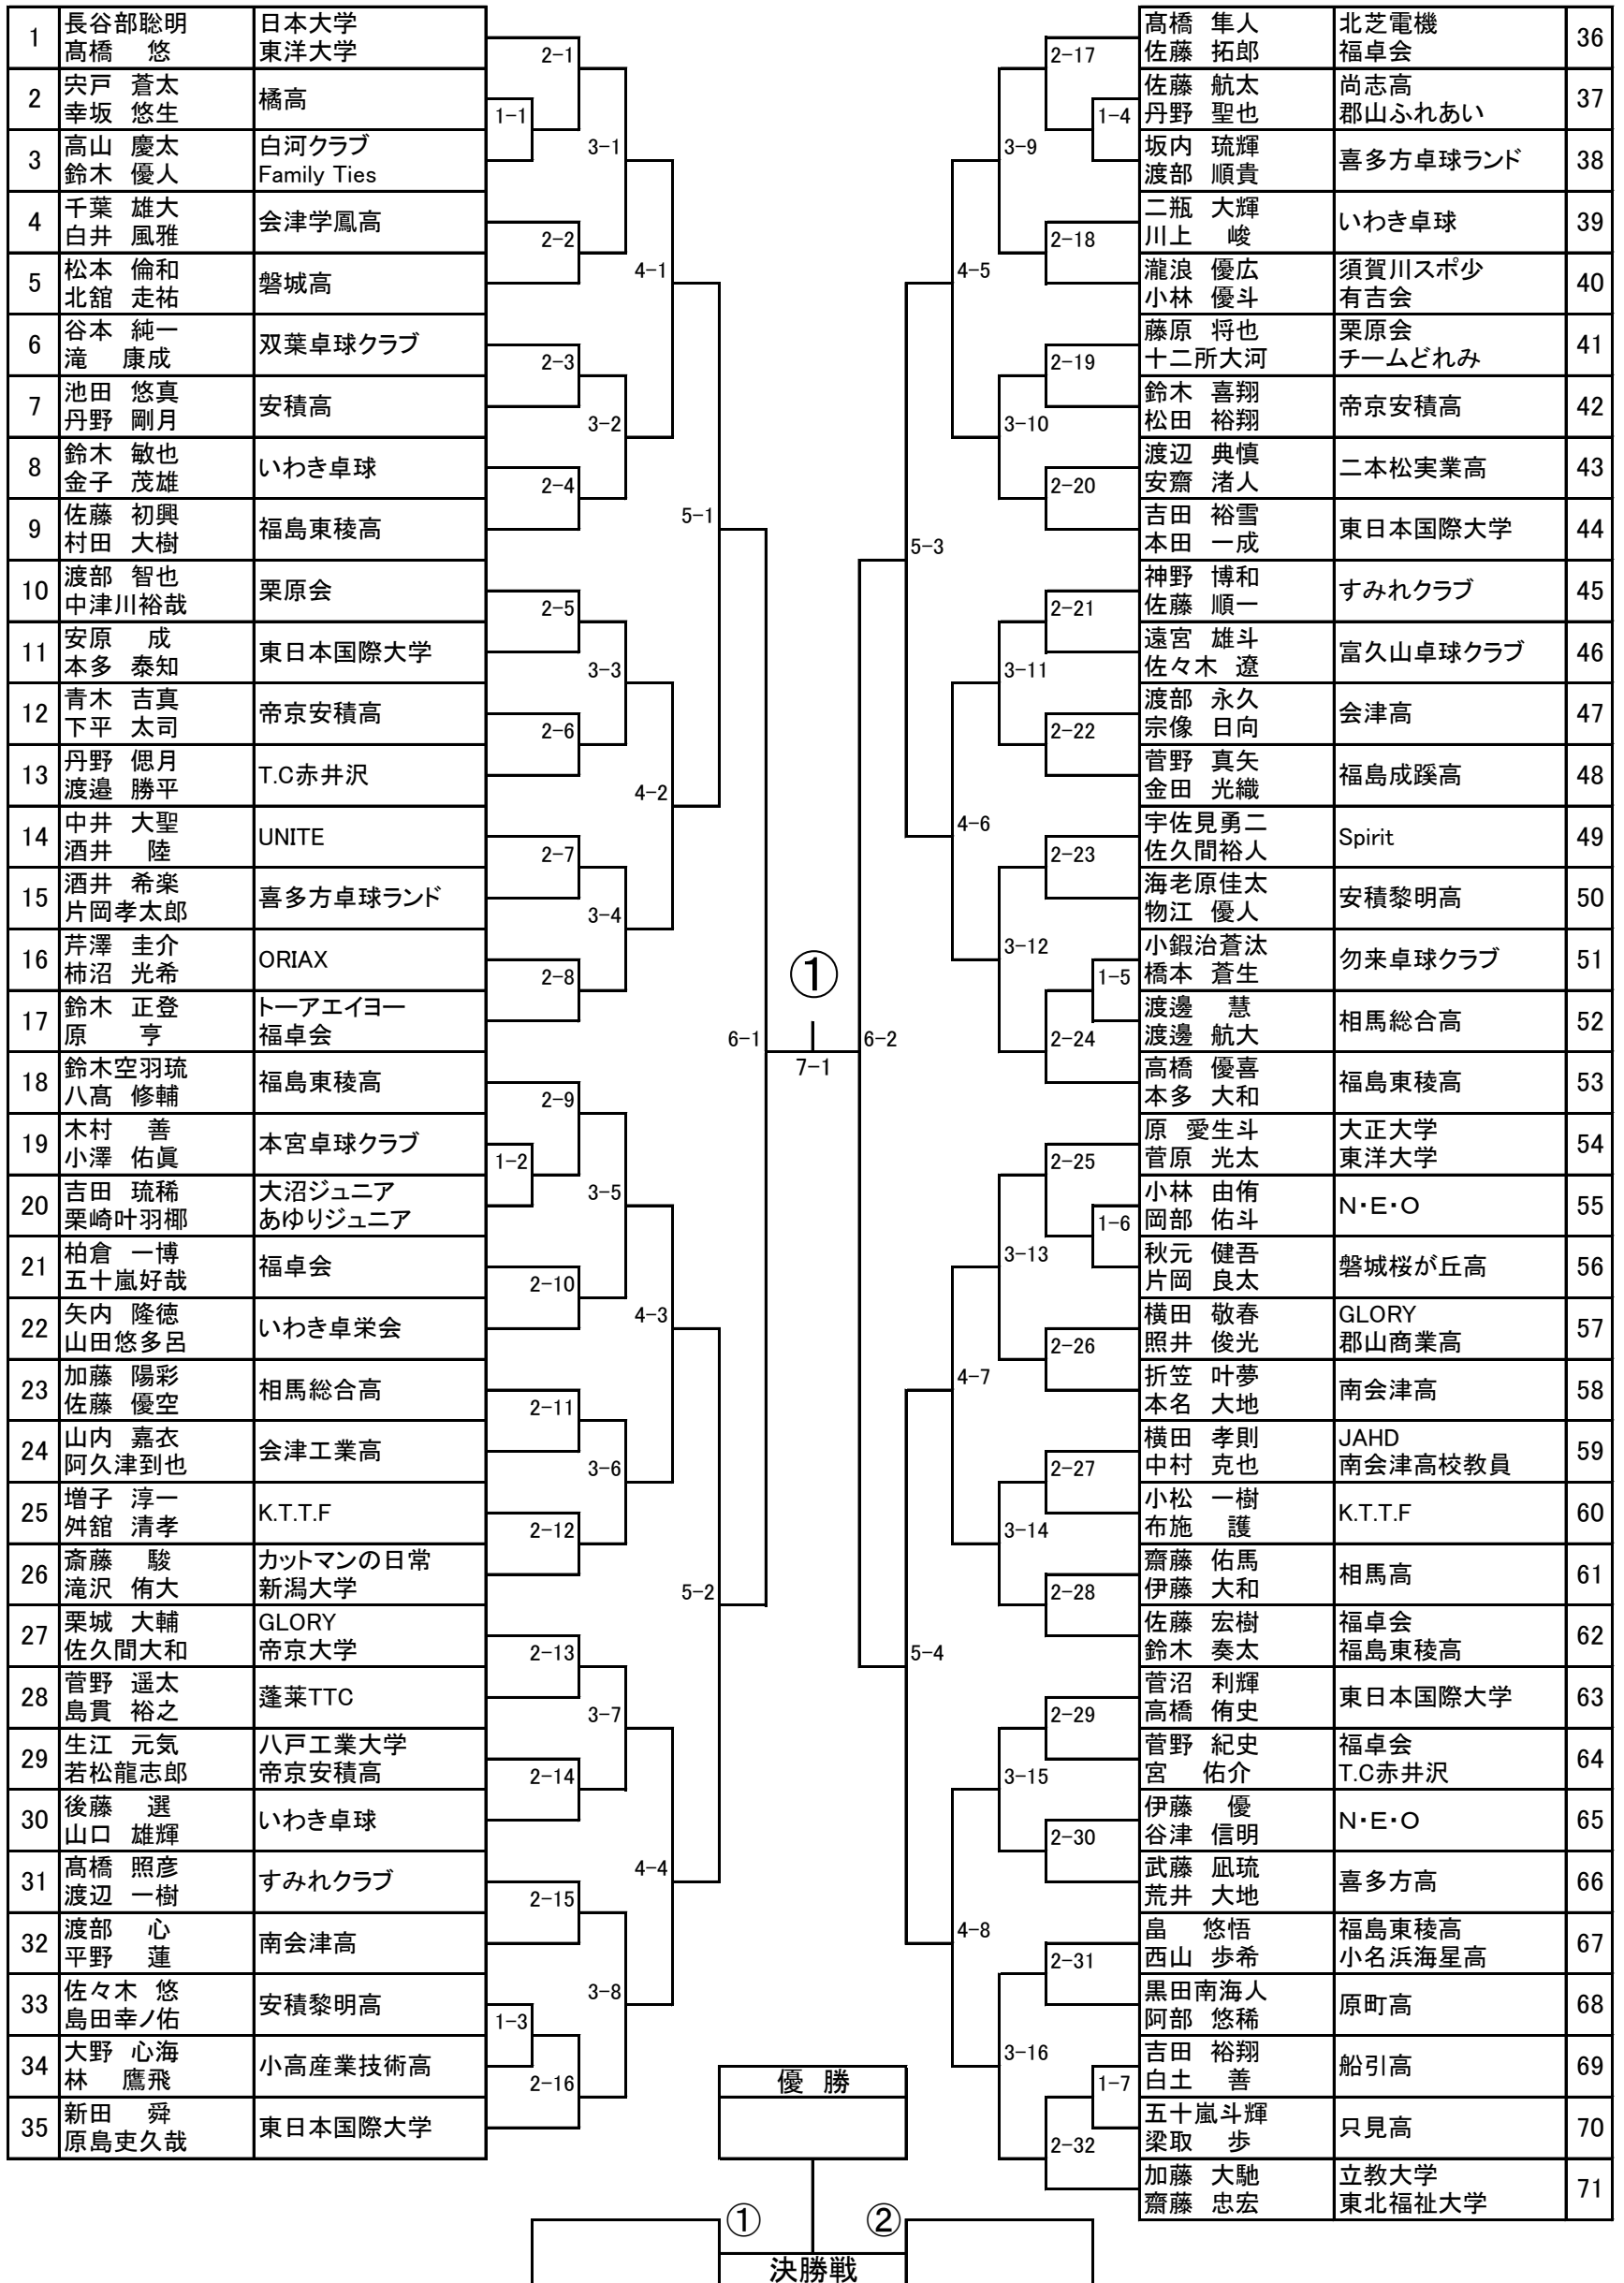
| 1 | 長谷部聡明 髙橋 悠 | 日本大学 東洋大学 |
|---|---|---|
| 2 | 宍戸 蒼太 幸坂 悠生 | 橘高 |
| 3 | 高山 慶太 鈴木 優人 | 白河クラブ Family Ties |
| 4 | 千葉 雄大 白井 風雅 | 会津学鳳高 |
| 5 | 松本 倫和 北舘 走祐 | 磐城高 |
| 6 | 谷本 純一 滝 康成 | 双葉卓球クラブ |
| 7 | 池田 悠真 丹野 剛月 | 安積高 |
| 8 | 鈴木 敏也 金子 茂雄 | いわき卓球 |
| 9 | 佐藤 初興 村田 大樹 | 福島東稜高 |
| 10 | 渡部 智也 中津川裕哉 | 栗原会 |
| 11 | 安原 成 本多 泰知 | 東日本国際大学 |
| 12 | 青木 吉真 下平 太司 | 帝京安積高 |
| 13 | 丹野 偲月 渡邉 勝平 | T.C赤井沢 |
| 14 | 中井 大聖 酒井 陸 | UNITE |
| 15 | 酒井 希楽 片岡孝太郎 | 喜多方卓球ランド |
| 16 | 芹澤 圭介 柿沼 光希 | ORIAX |
| 17 | 鈴木 正登 原 亨 | トーアエイヨー 福卓会 |
| 18 | 鈴木空羽琉 八髙 修輔 | 福島東稜高 |
| 19 | 木村 善 小澤 佑眞 | 本宮卓球クラブ |
| 20 | 吉田 琉稀 栗崎叶羽椰 | 大沼ジュニア あゆりジュニア |
| 21 | 柏倉 一博 五十嵐好哉 | 福卓会 |
| 22 | 矢内 隆徳 山田悠多呂 | いわき卓栄会 |
| 23 | 加藤 陽彩 佐藤 優空 | 相馬総合高 |
| 24 | 山内 嘉衣 阿久津到也 | 会津工業高 |
| 25 | 増子 淳一 舛舘 清孝 | K.T.T.F |
| 26 | 斎藤 駿 滝沢 侑大 | カットマンの日常 新潟大学 |
| 27 | 栗城 大輔 佐久間大和 | GLORY 帝京大学 |
| 28 | 菅野 遥太 島貫 裕之 | 蓬莱TTC |
| 29 | 生江 元気 若松龍志郎 | 八戸工業大学 帝京安積高 |
| 30 | 後藤 選 山口 雄輝 | いわき卓球 |
| 31 | 髙橋 照彦 渡辺 一樹 | すみれクラブ |
| 32 | 渡部 心 平野 蓮 | 南会津高 |
| 33 | 佐々木 悠 島田幸ノ佑 | 安積黎明高 |
| 34 | 大野 心海 林 鷹飛 | 小高産業技術高 |
| 35 | 新田 舜 原島吏久哉 | 東日本国際大学 |

| 髙橋 隼人 佐藤 拓郎 | 北芝電機 福卓会 | 36 |
|---|---|---|
| 佐藤 航太 丹野 聖也 | 尚志高 郡山ふれあい | 37 |
| 坂内 琉輝 渡部 順貴 | 喜多方卓球ランド | 38 |
| 二瓶 大輝 川上 峻 | いわき卓球 | 39 |
| 瀧浪 優広 小林 優斗 | 須賀川スポ少 有吉会 | 40 |
| 藤原 将也 十二所大河 | 栗原会 チームどれみ | 41 |
| 鈴木 喜翔 松田 裕翔 | 帝京安積高 | 42 |
| 渡辺 典慎 安齋 渚人 | 二本松実業高 | 43 |
| 吉田 裕雪 本田 一成 | 東日本国際大学 | 44 |
| 神野 博和 佐藤 順一 | すみれクラブ | 45 |
| 遠宮 雄斗 佐々木 遼 | 富久山卓球クラブ | 46 |
| 渡部 永久 宗像 日向 | 会津高 | 47 |
| 菅野 真矢 金田 光織 | 福島成蹊高 | 48 |
| 宇佐見勇二 佐久間裕人 | Spirit | 49 |
| 海老原佳太 物江 優人 | 安積黎明高 | 50 |
| 小鍜治蒼汰 橋本 蒼生 | 勿来卓球クラブ | 51 |
| 渡邊 慧 渡邊 航大 | 相馬総合高 | 52 |
| 高橋 優喜 本多 大和 | 福島東稜高 | 53 |
| 原 愛生斗 菅原 光太 | 大正大学 東洋大学 | 54 |
| 小林 由侑 岡部 佑斗 | N・E・O | 55 |
| 秋元 健吾 片岡 良太 | 磐城桜が丘高 | 56 |
| 横田 敬春 照井 俊光 | GLORY 郡山商業高 | 57 |
| 折笠 叶夢 本名 大地 | 南会津高 | 58 |
| 横田 孝則 中村 克也 | JAHD 南会津高校教員 | 59 |
| 小松 一樹 布施 護 | K.T.T.F | 60 |
| 齋藤 佑馬 伊藤 大和 | 相馬高 | 61 |
| 佐藤 宏樹 鈴木 奏太 | 福卓会 福島東稜高 | 62 |
| 菅沼 利輝 高橋 侑史 | 東日本国際大学 | 63 |
| 菅野 紀史 宮 佑介 | 福卓会 T.C赤井沢 | 64 |
| 伊藤 優 谷津 信明 | N・E・O | 65 |
| 武藤 凪琉 荒井 大地 | 喜多方高 | 66 |
| 畠 悠悟 西山 歩希 | 福島東稜高 小名浜海星高 | 67 |
| 黒田南海人 阿部 悠稀 | 原町高 | 68 |
| 吉田 裕翔 白土 善 | 船引高 | 69 |
| 五十嵐斗輝 梁取 歩 | 只見高 | 70 |
| 加藤 大馳 齋藤 忠宏 | 立教大学 東北福祉大学 | 71 |

2−1 1−1 3−1 2−2 4−1 2−3 3−2 2−4 5−1 2−5 3−3 2−6 4−2 2−7 3−4 2−8 6−1 2−9 1−2 3−5 2−10 4−3 2−11 3−6 2−12 5−2 2−13 3−7 2−14 4−4 2−15 3−8 1−3 2−16

① 7−1 6−2

2−17 1−4 3−9 2−18 4−5 2−19 3−10 2−20 5−3 2−21 3−11 2−22 4−6 2−23 3−12 1−5 2−24 2−25 1−6 3−13 2−26 4−7 2−27 3−14 2−28 5−4 2−29 3−15 2−30 4−8 2−31 3−16 1−7 2−32

優 勝

① ②
決勝戦